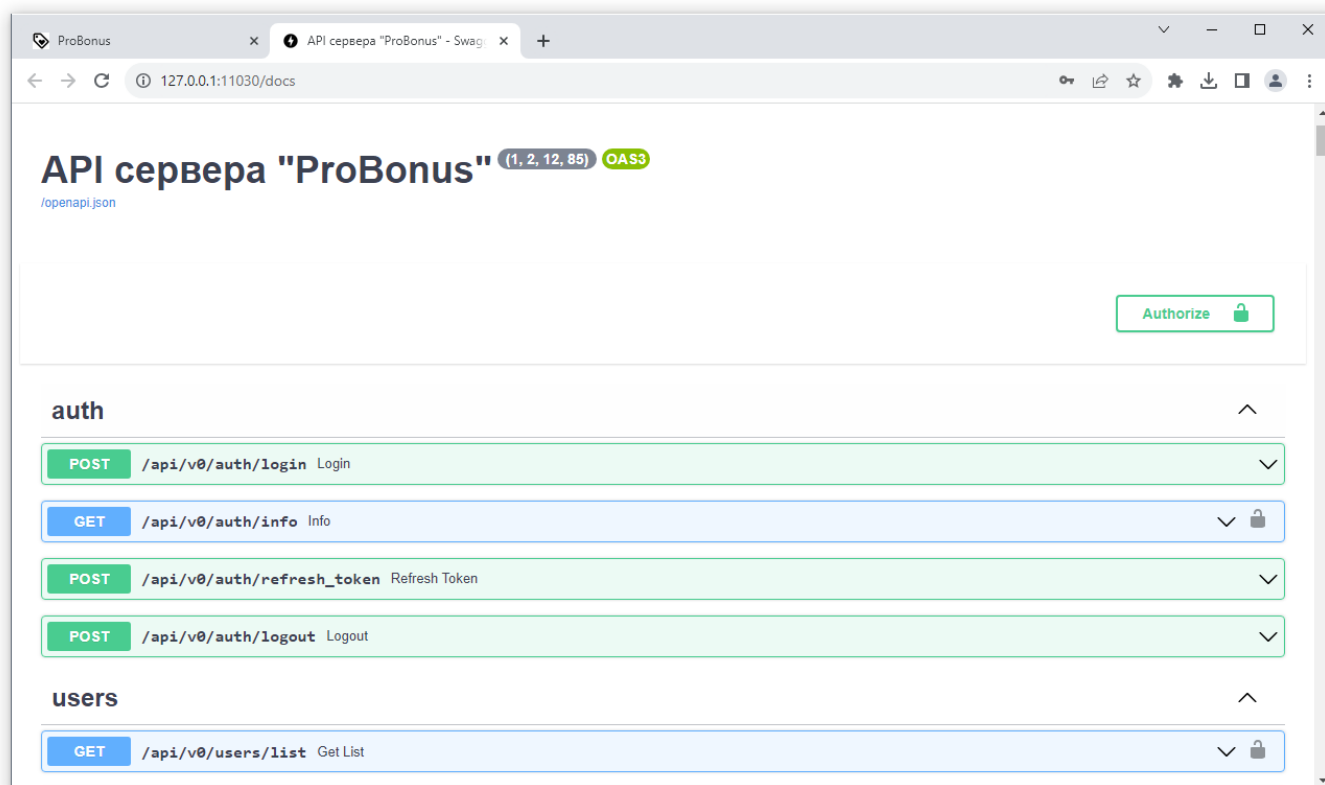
ProBonus
API сервера "ProBonus" - Swag
127.0.0.1:11030/docs

API сервера "ProBonus" (1, 2, 12, 85) OAS3
/openapi.json

Authorize

auth

POST /api/v0/auth/login Login

GET /api/v0/auth/info Info

POST /api/v0/auth/refresh_token Refresh Token

POST /api/v0/auth/logout Logout

users

GET /api/v0/users/list Get List